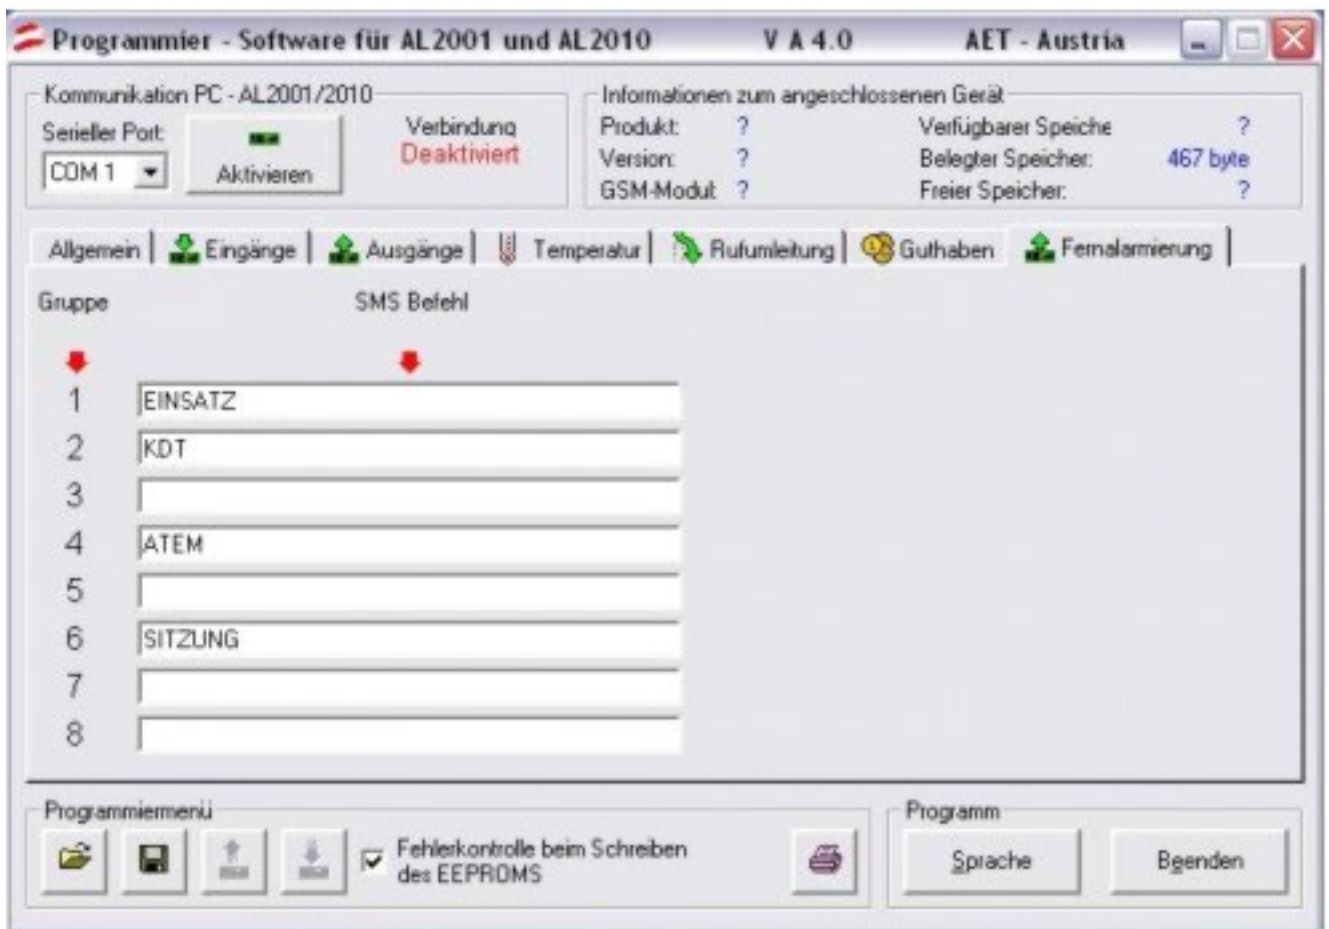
Programmier - Software für AL2001 und AL2010 V A 4.0 AET - Austria

Kommunikation PC - AL2001/2010
Serieller Port:
COM 1
Aktivieren
Verbindung
Deaktiviert

Informationen zum angeschlossenen Gerät
Produkt: ?
Version: ?
GSM-Modul: ?
Verfügbarer Speiche ?
Belegter Speicher: 467 byte
Freier Speicher: ?

Allgemein | Eingänge | Ausgänge | Temperatur | Rufumleitung | Guthaben | Fernalarmierung

Gruppe
SMS Befehl

1 EINSATZ
2 KDT
3
4 ATEM
5
6 SITZUNG
7
8

Programmiermenü
Fehlerkontrolle beim Schreiben des EEPROMS

Programm
Sprache
Beenden